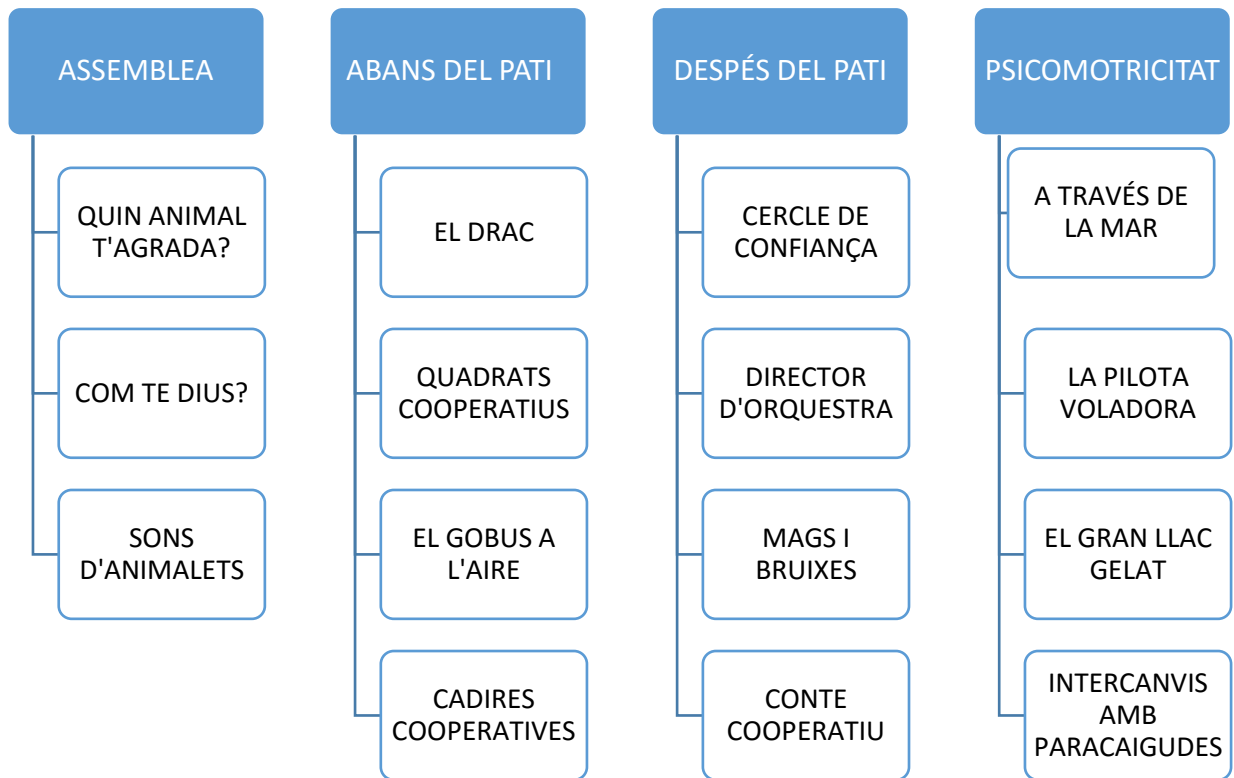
ASSEMBLEA

QUIN ANIMAL T'AGRADA?

COM TE DIUS?

SONS D'ANIMALETS

ABANS DEL PATI

EL DRAC

QUADRATS COOPERATIUS

EL GOBUS A L'AIRE

CADIRES COOPERATIVES

DESPÉS DEL PATI

CERCLE DE CONFIANÇA

DIRECTOR D'ORQUESTRA

MAGS I BRUIXES

CONTE COOPERATIU

PSICOMOTRICITAT

A TRAVÉS DE LA MAR

LA PILOTA VOLADORA

EL GRAN LLAC GELAT

INTERCANVIS AMB PARACAIGUDES